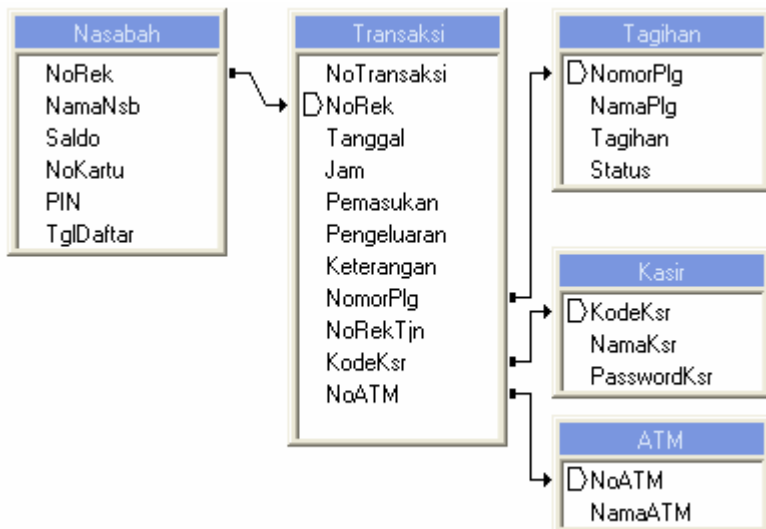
Nasabah
NoRek
NamaNsb
Saldo
NoKartu
PIN
TglDaftar

Transaksi
NoTransaksi
NoRek
Tanggal
Jam
Pemasukan
Pengeluaran
Keterangan
NomorPlg
NoRekTjn
KodeKsr
NoATM

Tagihan
NomorPlg
NamaPlg
Tagihan
Status

Kasir
KodeKsr
NamaKsr
PasswordKsr

ATM
NoATM
NamaATM